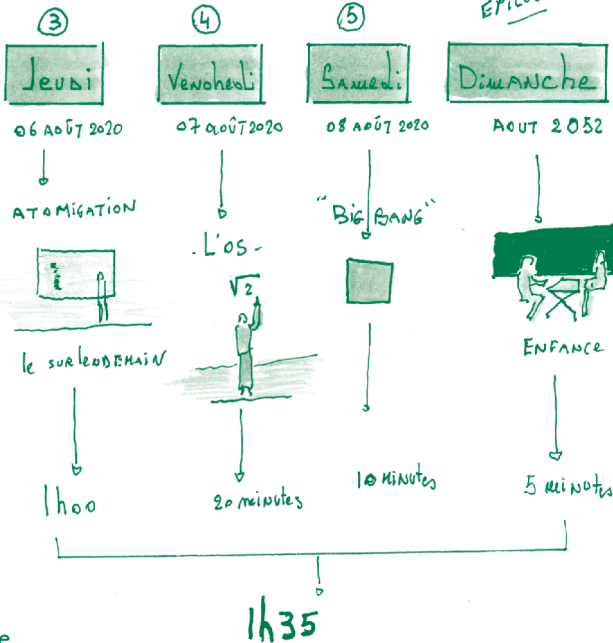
3
Jeudi
06 AOÛT 2020
ATOMIGATION
le surlendemain
1h00

4
Vendredi
07 AOÛT 2020
. L'OS .
$\sqrt{2}$
20 minutes

5
Samedi
08 AOÛT 2020
" BIG BANG "
10 minutes

EPILO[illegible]
Dimanche
AOUT 2032
ENFANCE
5 minutes

1h35